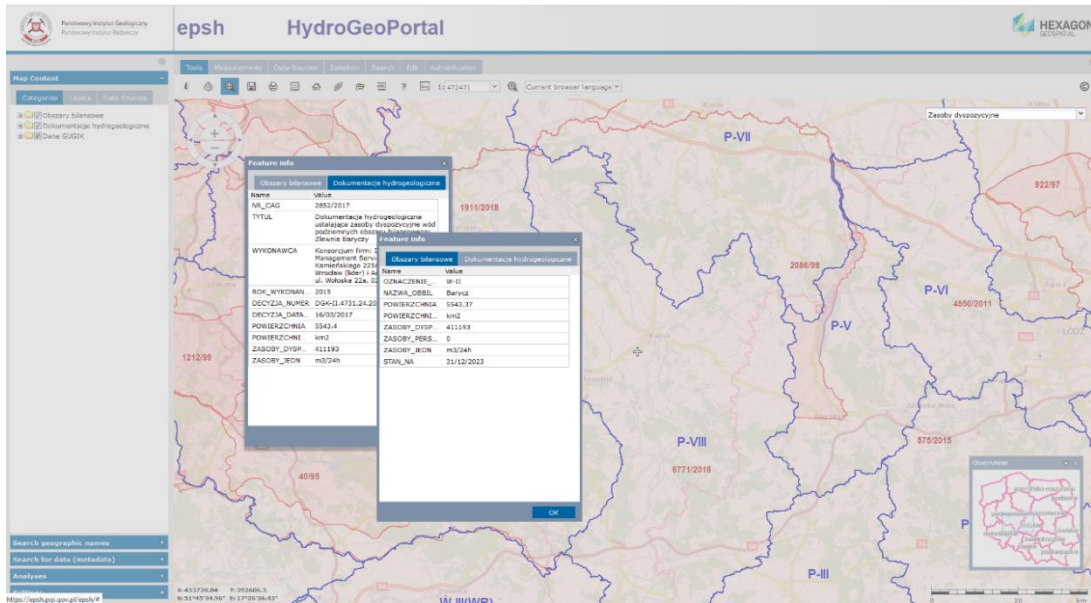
Państwowy Instytut Geologiczny
Państwowy Instytut Badawczy

epsh HydroGeoPortal

HEXAGON
GEOSPATIAL

Map Content

Categories Layers Data Sources

Obszary bilansowe
Dokumentacje hydrogeologiczne
Dane GUGIK

Tools Measurements Data Sources Selection Search Edit Authentication

1: 472471

Current browser language

Zasoby dyspozycyjne

P-VII

922/97

1911/2018

2086/98

P-VI

4550/2011

P-V

1212/99

P-VIII

6771/2018

575/2015

40/95

P-III

Feature info

Obszary bilansowe Dokumentacje hydrogeologiczne

| Name | Value |
|---|---|
| NR_CAG | 2852/2017 |
| TYTUL | Dokumentacja hydrogeologiczna ustalająca zasoby dyspozycyjne wód podziemnych obszaru bilansowego Zlewnia Baryczy |
| WYKONAWCA | Konsorcjum firm: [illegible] Management Serv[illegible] Kamieńskiego 22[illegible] Wrocław (lider) i A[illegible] ul. Wołoska 22a, 0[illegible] |
| ROK_WYKONAN... | 2015 |
| DECYZJA_NUMER | DGK-II.4731.24.20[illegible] |
| DECYZJA_DATA... | 16/03/2017 |
| POWIERZCHNIA | 5543.4 |
| POWIERZCHNI... | km2 |
| ZASOBY_DYSP... | 411193 |
| ZASOBY_JEDN | m3/24h |

Feature info

Obszary bilansowe Dokumentacje hydrogeologiczne

| Name | Value |
|---|---|
| OZNACZENIE_... | W-II |
| NAZWA_OBBIL | Barycz |
| POWIERZCHNIA | 5543.37 |
| POWIERZCHNI... | km2 |
| ZASOBY_DYSP... | 411193 |
| ZASOBY_PERS... | 0 |
| ZASOBY_JEDN | m3/24h |
| STAN_NA | 31/12/2023 |

OK

Overview

Search geographic names
Search for data (metadata)
Analyses

X: 433738.04 Y: 392606.3
N:51°45'34.56" E:17°26'26.42"
https://epsh.pgi.gov.pl/epsh/#